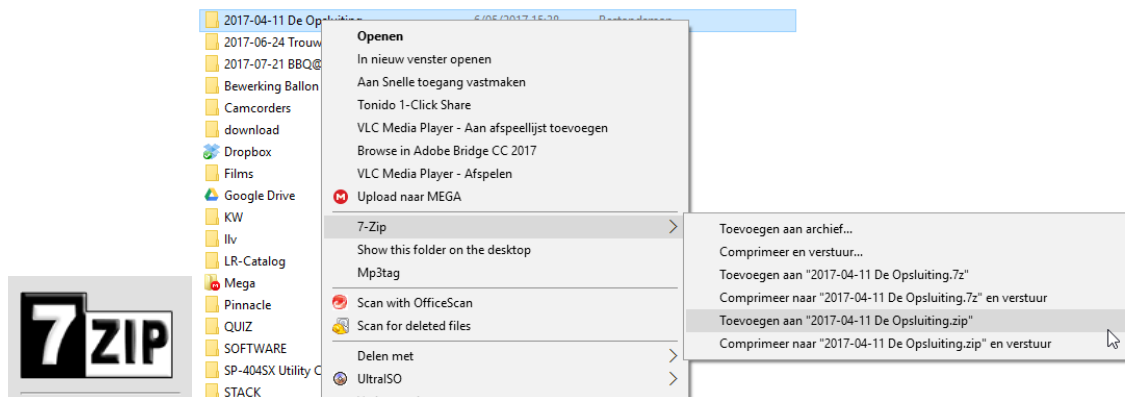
2017-04-11 De Opsluiting
6/05/2017 15:28
Bestandsmap
2017-06-24 Trouw
2017-07-21 BBQ@
Bewerking Ballon
Camcorders
download
Dropbox
Films
Google Drive
KW
llv
LR-Catalog
Mega
Pinnacle
QUIZ
SOFTWARE
SP-404SX Utility C
STACK

Openen
In nieuw venster openen
Aan Snelle toegang vastmaken
Tonido 1-Click Share
VLC Media Player - Aan afspeellijst toevoegen
Browse in Adobe Bridge CC 2017
VLC Media Player - Afspelen
Upload naar MEGA
7-Zip
Show this folder on the desktop
Mp3tag
Scan with OfficeScan
Scan for deleted files
Delen met
UltraISO

Toevoegen aan archief...
Comprimeer en verstuur...
Toevoegen aan "2017-04-11 De Opsluiting.7z"
Comprimeer naar "2017-04-11 De Opsluiting.7z" en verstuur
Toevoegen aan "2017-04-11 De Opsluiting.zip"
Comprimeer naar "2017-04-11 De Opsluiting.zip" en verstuur

7ZIP